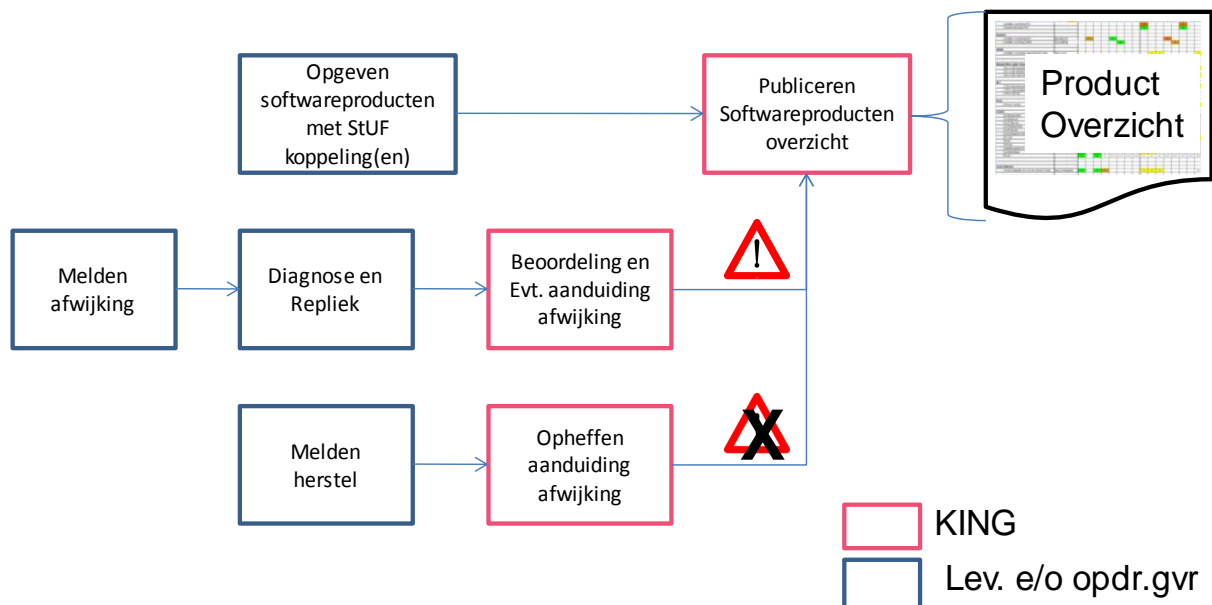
Opgeven softwareproducten met StUF koppeling(en)

Publiceren Softwareproducten overzicht

Product Overzicht

Melden afwijking

Diagnose en Repliek

Beoordeling en Evt. aanduiding afwijking

!

Melden herstel

Opheffen aanduiding afwijking

X

KING

Lev. e/o opdr.gvr